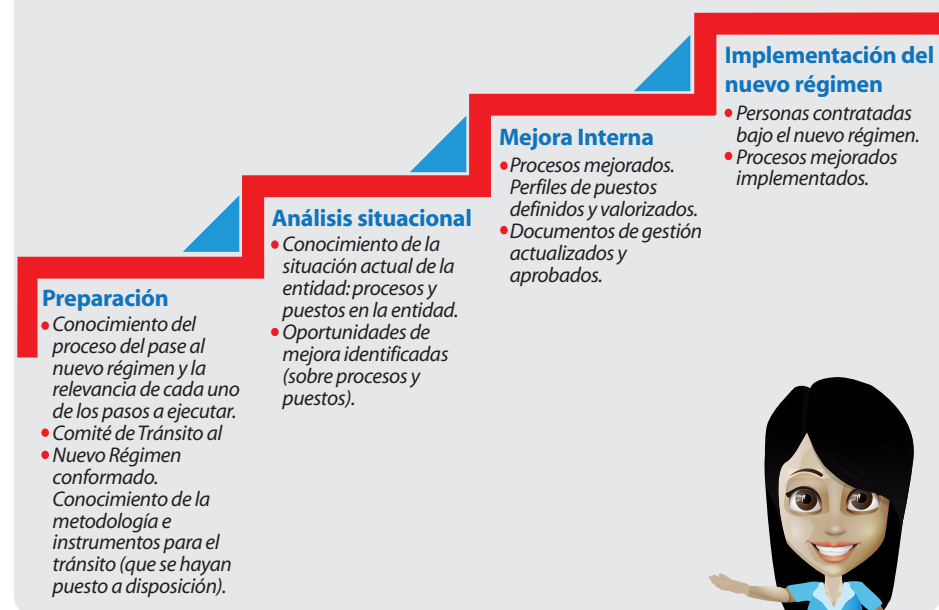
Implementación del nuevo régimen
• Personas contratadas bajo el nuevo régimen.
• Procesos mejorados implementados.

Mejora Interna
• Procesos mejorados. Perfiles de puestos definidos y valorizados.
• Documentos de gestión actualizados y aprobados.

Análisis situacional
• Conocimiento de la situación actual de la entidad: procesos y puestos en la entidad.
• Oportunidades de mejora identificadas (sobre procesos y puestos).

Preparación
• Conocimiento del proceso del pase al nuevo régimen y la relevancia de cada uno de los pasos a ejecutar.
• Comité de Tránsito al
• Nuevo Régimen conformado. Conocimiento de la metodología e instrumentos para el tránsito (que se hayan puesto a disposición).